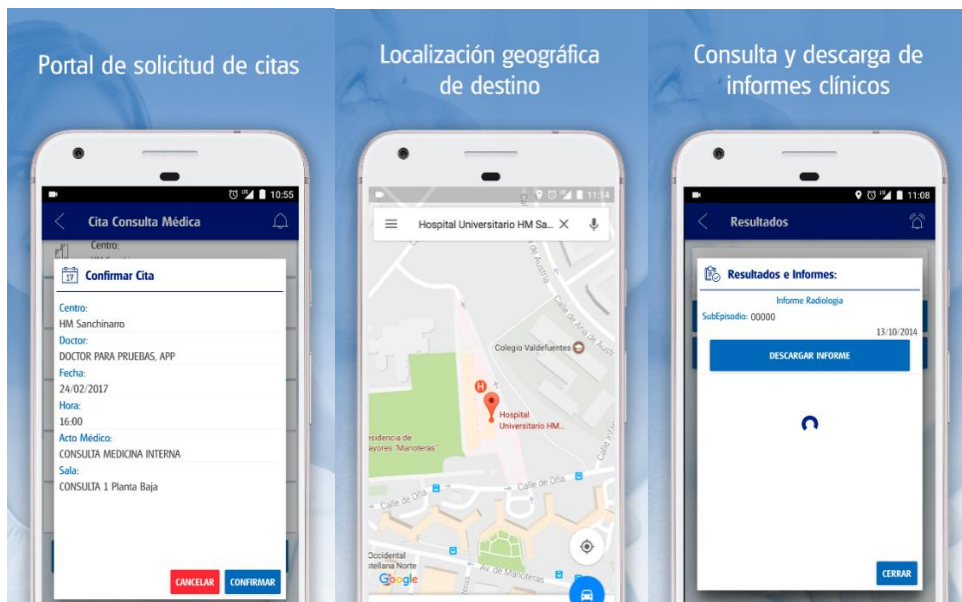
Portal de solicitud de citas

10:55

Cita Consulta Médica

Centro:

17 Confirmar Cita

Centro:
HM Sanchinarro
Doctor:
DOCTOR PARA PRUEBAS, APP
Fecha:
24/02/2017
Hora:
16:00
Acto Médico:
CONSULTA MEDICINA INTERNA
Sala:
CONSULTA 1 Planta Baja

CANCELAR CONFIRMAR

Localización geográfica de destino

11:14

Hospital Universitario HM Sa...

Calle de Ana de Austria

Colegio Valdefuentes

Hospital Universitario HM...

esidencia de ayores "Manoteras"

Calle de Oña

Calle de Oña

Calle de Oña

Occidental stellana Norte

Google

Av. de Manoteras

Consulta y descarga de informes clínicos

11:08

Resultados

Resultados e Informes:

Informe Radiologia
SubEpisodio: 00000
13/10/2014

DESCARGAR INFORME

CERRAR